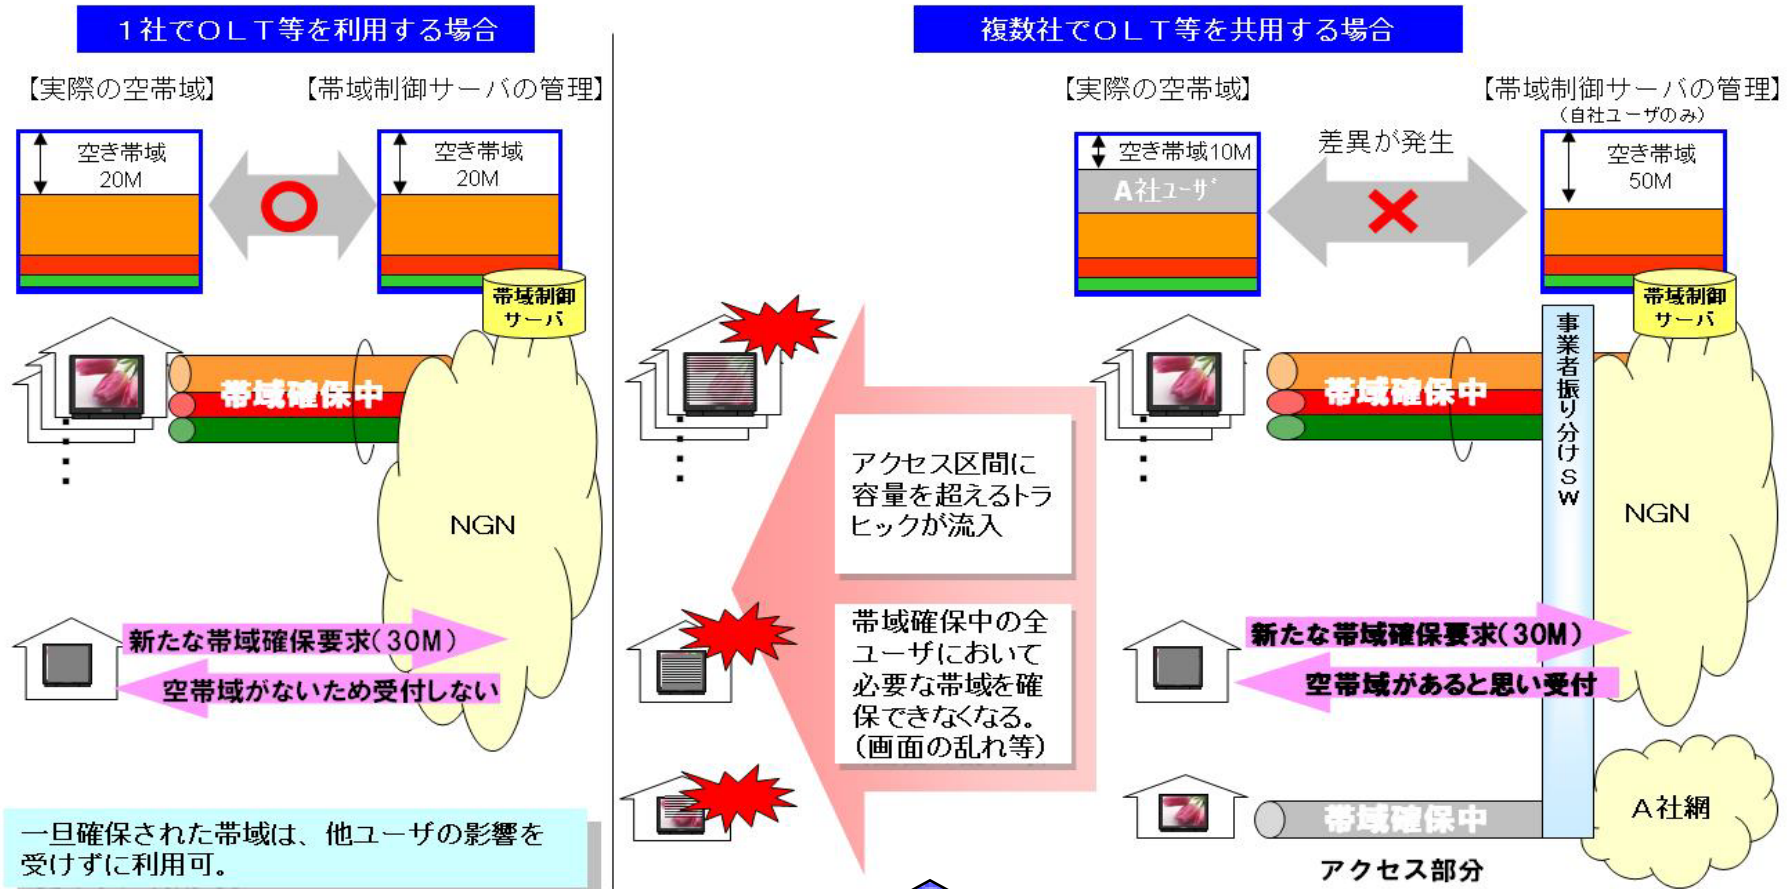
１社でＯＬＴ等を利用する場合

【実際の空帯域】

【帯域制御サーバの管理】

空き帯域 20M

空き帯域 20M

帯域制御 サーバ

帯域確保中

NGN

新たな帯域確保要求（30M）

空帯域がないため受付しない

一旦確保された帯域は、他ユーザの影響を受けずに利用可。

アクセス区間に容量を超えるトラヒックが流入

帯域確保中の全ユーザにおいて必要な帯域を確保できなくなる。（画面の乱れ等）

複数社でＯＬＴ等を共用する場合

【実際の空帯域】

【帯域制御サーバの管理】
（自社ユーザのみ）

空き帯域10M

A社ﾕｰｻﾞ

差異が発生

空き帯域 50M

帯域制御 サーバ

帯域確保中

事業者振り分けＳＷ

NGN

新たな帯域確保要求（30M）

空帯域があると思い受付

帯域確保中

A社網

アクセス部分